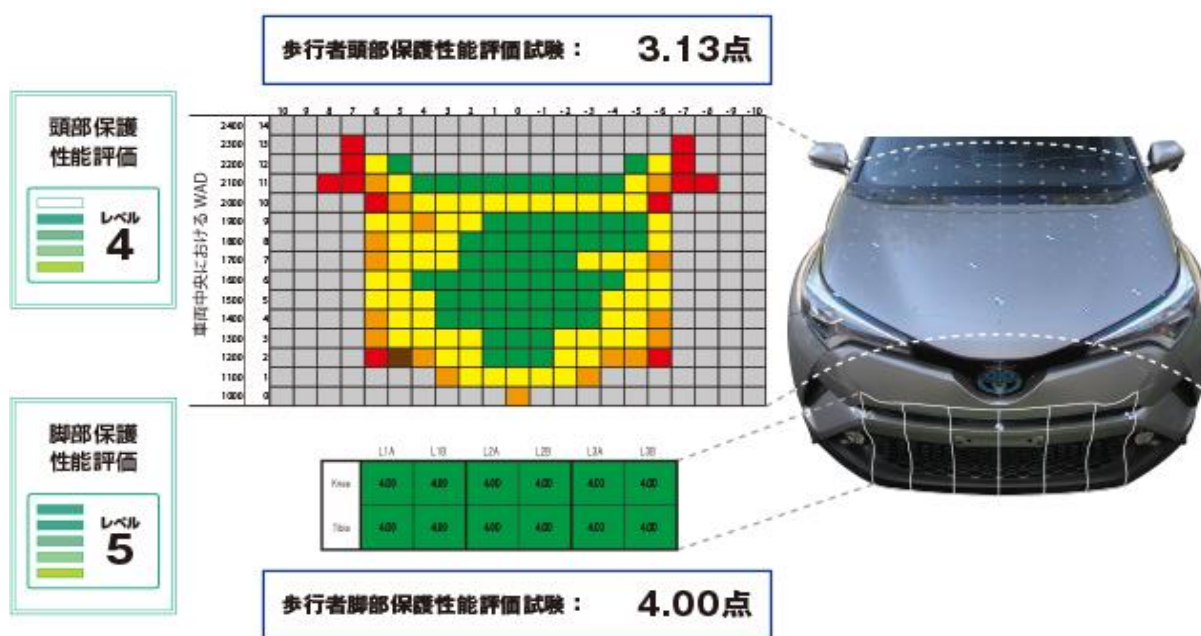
歩行者頭部保護性能評価試験： 3.13点

頭部保護性能評価

レベル 4

車両中央におけるWAD

| | | 10 | 9 | 8 | 7 | 6 | 5 | 4 | 3 | 2 | 1 | 0 | -1 | -2 | -3 | -4 | -5 | -6 | -7 | -8 | -9 | -10 |
|---|---|---|---|---|---|---|---|---|---|---|---|---|---|---|---|---|---|---|---|---|---|---|
| 2400 | 14 | | | | | | | | | | | | | | | | | | | | | |
| 2300 | 13 | | | | | | | | | | | | | | | | | | | | | |
| 2200 | 12 | | | | | | | | | | | | | | | | | | | | | |
| 2100 | 11 | | | | | | | | | | | | | | | | | | | | | |
| 2000 | 10 | | | | | | | | | | | | | | | | | | | | | |
| 1900 | 9 | | | | | | | | | | | | | | | | | | | | | |
| 1800 | 8 | | | | | | | | | | | | | | | | | | | | | |
| 1700 | 7 | | | | | | | | | | | | | | | | | | | | | |
| 1600 | 6 | | | | | | | | | | | | | | | | | | | | | |
| 1500 | 5 | | | | | | | | | | | | | | | | | | | | | |
| 1400 | 4 | | | | | | | | | | | | | | | | | | | | | |
| 1300 | 3 | | | | | | | | | | | | | | | | | | | | | |
| 1200 | 2 | | | | | | | | | | | | | | | | | | | | | |
| 1100 | 1 | | | | | | | | | | | | | | | | | | | | | |
| 1000 | 0 | | | | | | | | | | | | | | | | | | | | | |

脚部保護性能評価

レベル 5

| | L1A | L1B | L2A | L2B | L3A | L3B |
|---|---|---|---|---|---|---|
| Knee | 4.00 | 4.00 | 4.00 | 4.00 | 4.00 | 4.00 |
| Tibia | 4.00 | 4.00 | 4.00 | 4.00 | 4.00 | 4.00 |

歩行者脚部保護性能評価試験： 4.00点